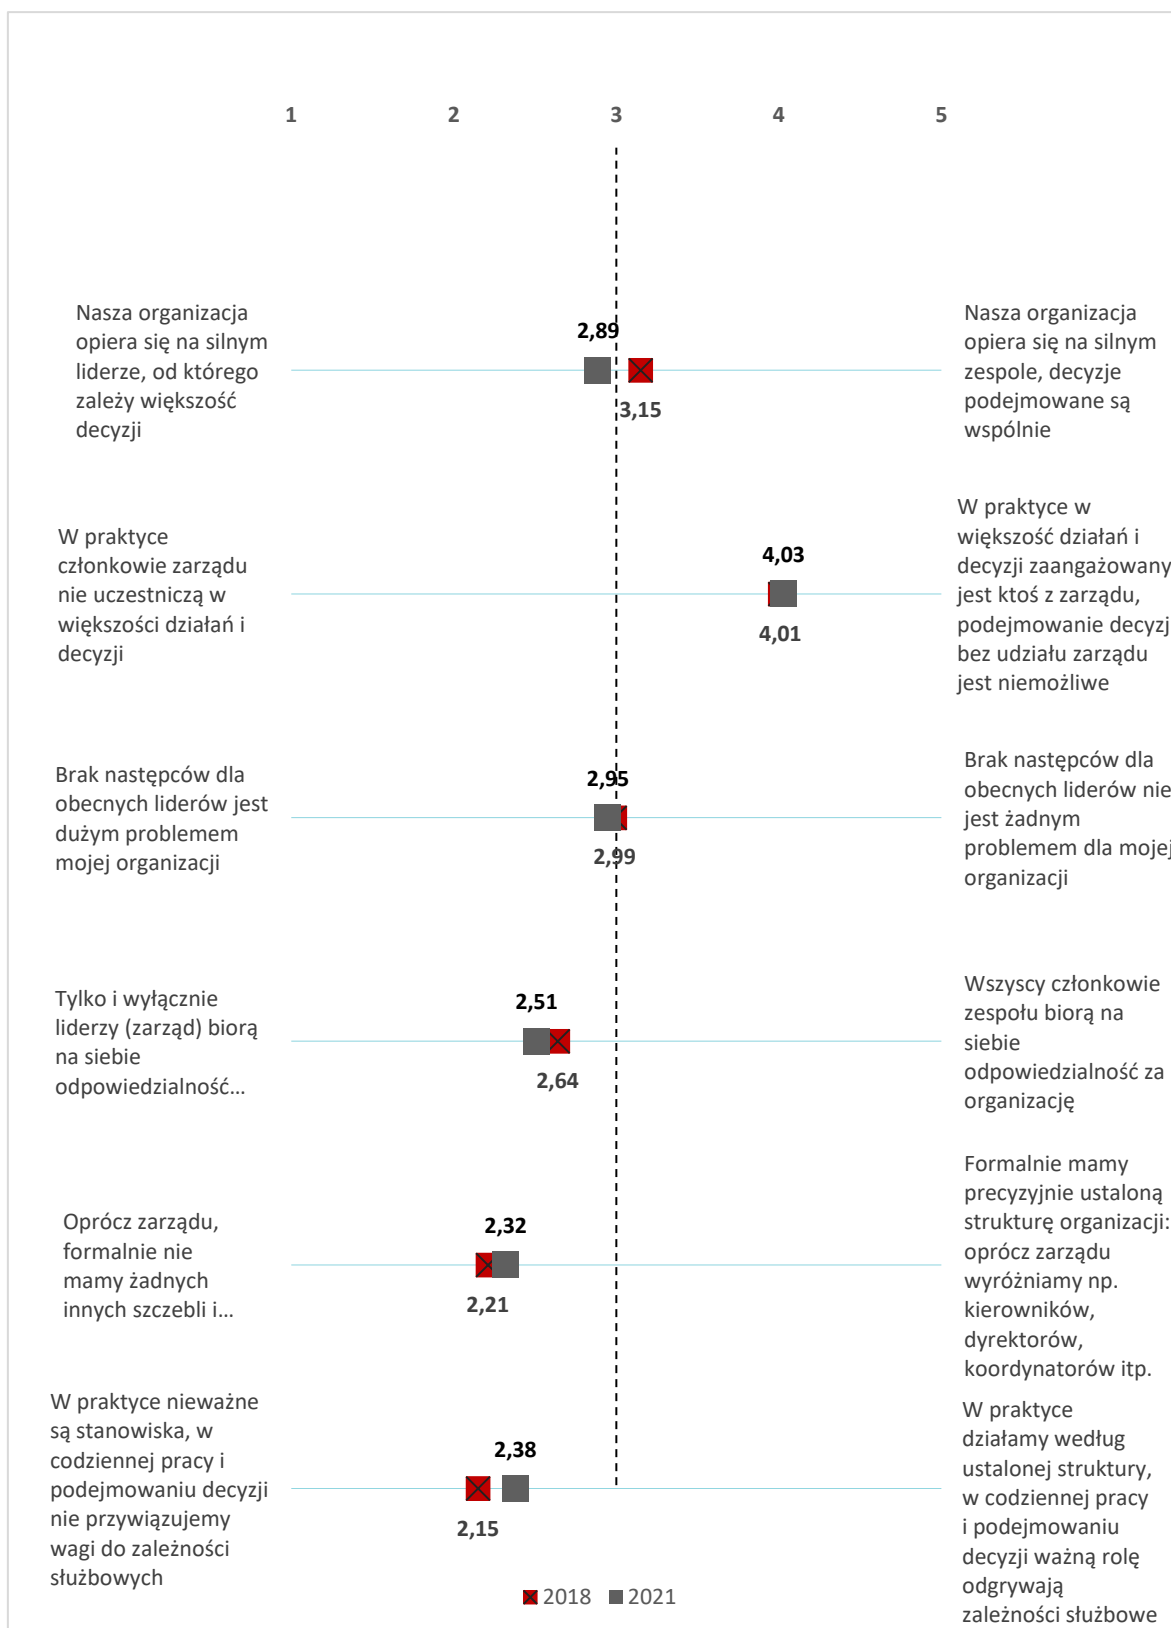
1 2 3 4 5

Nasza organizacja opiera się na silnym liderze, od którego zależy większość decyzji

2,89

3,15

Nasza organizacja opiera się na silnym zespole, decyzje podejmowane są wspólnie

W praktyce członkowie zarządu nie uczestniczą w większości działań i decyzji

4,03

4,01

W praktyce w większość działań i decyzji zaangażowany jest ktoś z zarządu, podejmowanie decyzj bez udziału zarządu jest niemożliwe

Brak następców dla obecnych liderów jest dużym problemem mojej organizacji

2,95

2,99

Brak następców dla obecnych liderów nie jest żadnym problemem dla mojej organizacji

Tylko i wyłącznie liderzy (zarząd) biorą na siebie odpowiedzialność...

2,51

2,64

Wszyscy członkowie zespołu biorą na siebie odpowiedzialność za organizację

Oprócz zarządu, formalnie nie mamy żadnych innych szczebli i...

2,32

2,21

Formalnie mamy precyzyjnie ustaloną strukturę organizacji: oprócz zarządu wyróżniamy np. kierowników, dyrektorów, koordynatorów itp.

W praktyce nieważne są stanowiska, w codziennej pracy i podejmowaniu decyzji nie przywiązujemy wagi do zależności służbowych

2,38

2,15

W praktyce działamy według ustalonej struktury, w codziennej pracy i podejmowaniu decyzji ważną rolę odgrywają zależności służbowe

2018 2021